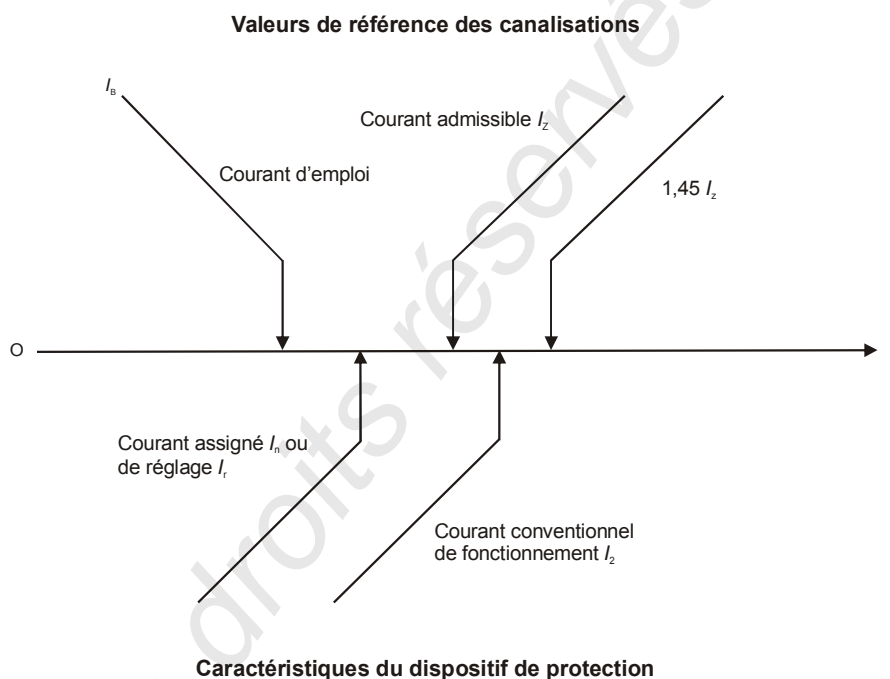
Valeurs de référence des canalisations

$I_B$

Courant d'emploi

Courant admissible $I_Z$

1,45 $I_z$

O

Courant assigné $I_n$ ou de réglage $I_r$

Courant conventionnel de fonctionnement $I_2$

Caractéristiques du dispositif de protection

droits réservés